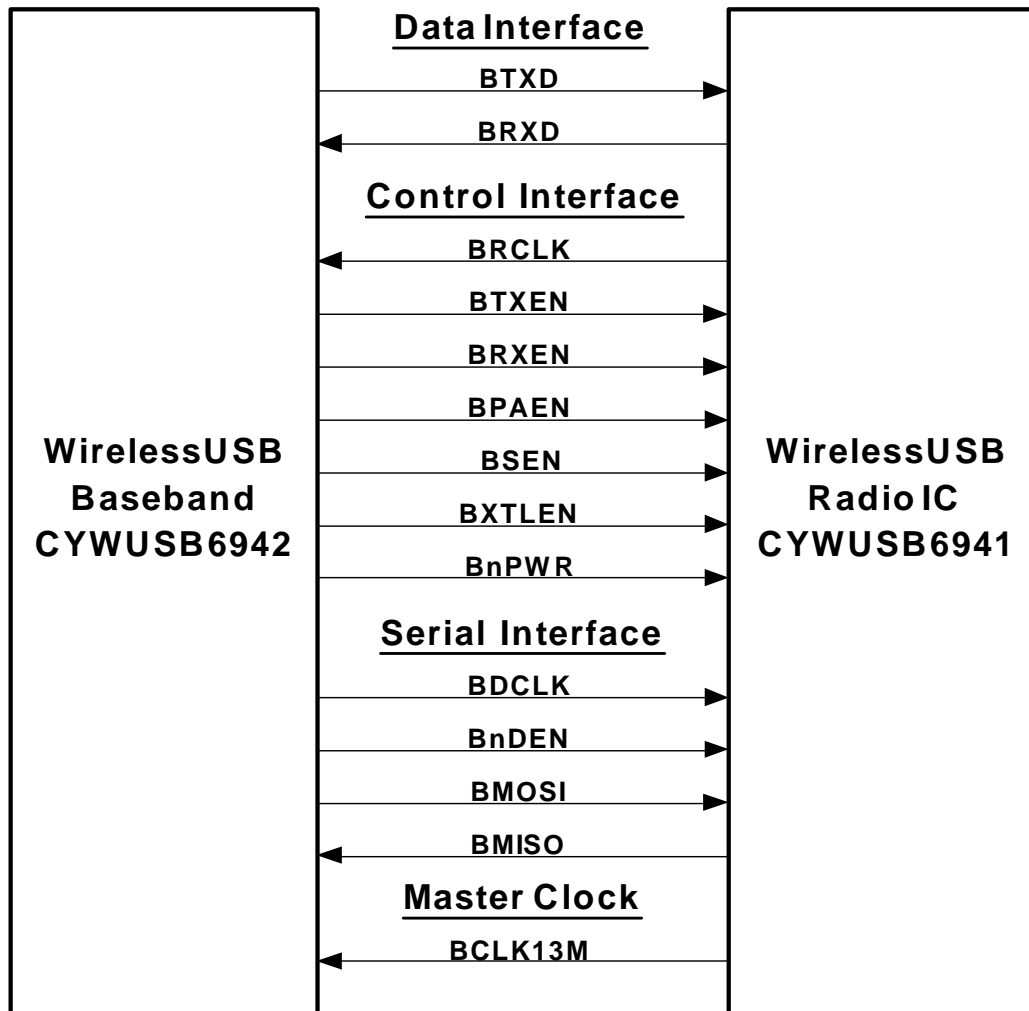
Data Interface

BTXD

BRXD

Control Interface

BRCLK

BTXEN

BRXEN

BPAEN

BSEN

BXTLEN

BnPWR

Serial Interface

BDCLK

BnDEN

BMOSI

BMISO

Master Clock

BCLK13M

WirelessUSB Baseband CYWUSB6942

WirelessUSB Radio IC CYWUSB6941